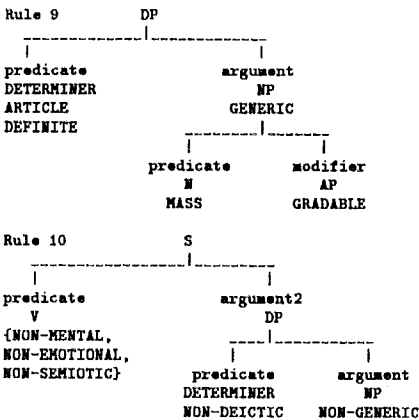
Rule 9 DP

predicate
DETERMINER
ARTICLE
DEFINITE

argument
NP
GENERIC

predicate
N
MASS

modifier
AP
GRADABLE

Rule 10 S

predicate
V
{NON-MENTAL,
NON-EMOTIONAL,
NON-SEMIOTIC}

argument2
DP

predicate
DETERMINER
NON-DEICTIC

argument
NP
NON-GENERIC